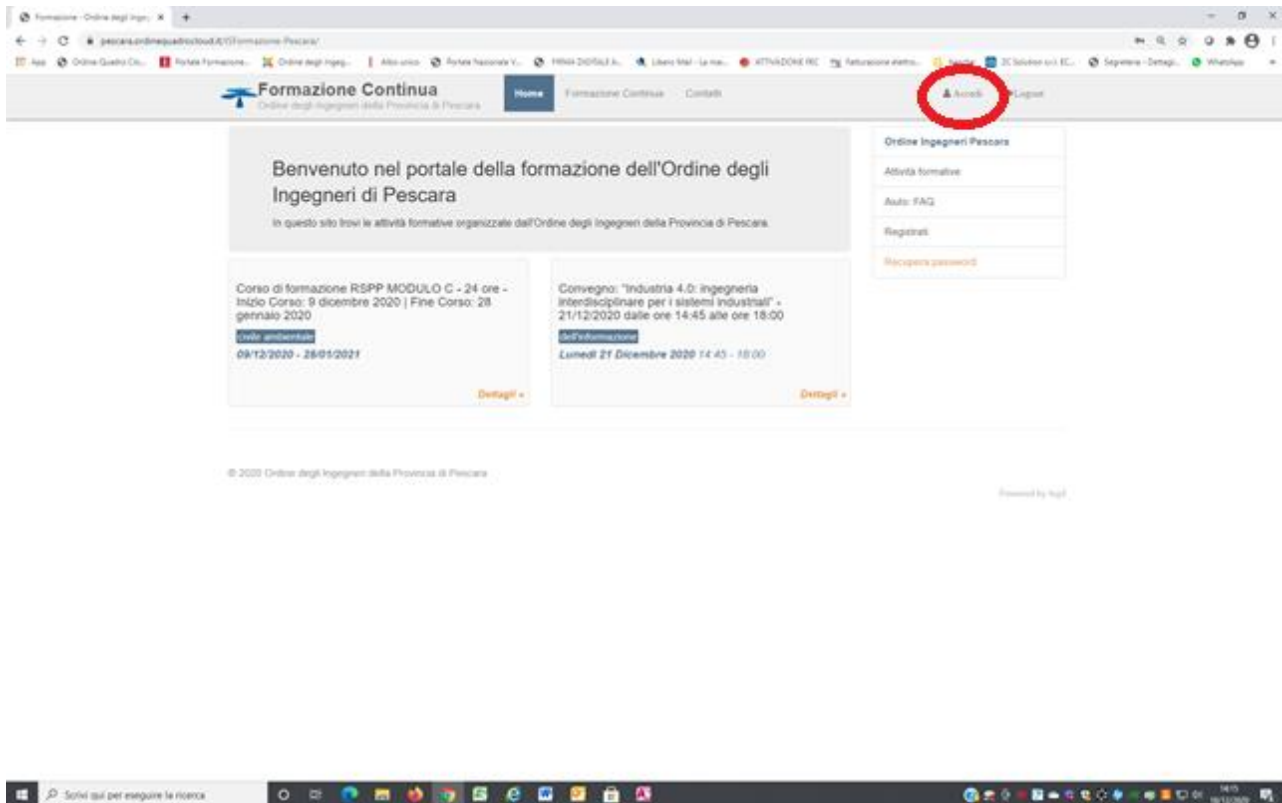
Formazione - Ordine degli Inge... ×

pescara.ordinequadrocloud.it/...

App Ordine Quadro Clo... Portale Formazione... Ordine degli Ingeg... Albo unico Portale Nazionale... FIRMA DIGITALE... Libero Mail - La mai... ATTIVAZIONE PEC Fatturazione elettro... 2C Solution s.r.l. EC... Segreteria - Dettagl... WhatsApp

Formazione Continua
Ordine degli Ingegneri della Provincia di Pescara

Home Formazione Continua Contatti

Accedi Logout

Benvenuto nel portale della formazione dell'Ordine degli Ingegneri di Pescara

In questo sito trovi le attività formative organizzate dall'Ordine degli Ingegneri della Provincia di Pescara

Ordine Ingegneri Pescara
Attività formative
Aiuto: FAQ
Registrati
Recupera password

Corso di formazione RSPP MODULO C - 24 ore - Inizio Corso: 9 dicembre 2020 | Fine Corso: 28 gennaio 2020
civile ambientale
09/12/2020 - 28/01/2021
Dettagli »

Convegno: "Industria 4.0: ingegneria interdisciplinare per i sistemi industriali" - 21/12/2020 dalle ore 14:45 alle ore 18:00
dell'informazione
Lunedì 21 Dicembre 2020 14:45 - 18:00
Dettagli »

© 2020 Ordine degli Ingegneri della Provincia di Pescara

Powered by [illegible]

Scrivi qui per eseguire la ricerca